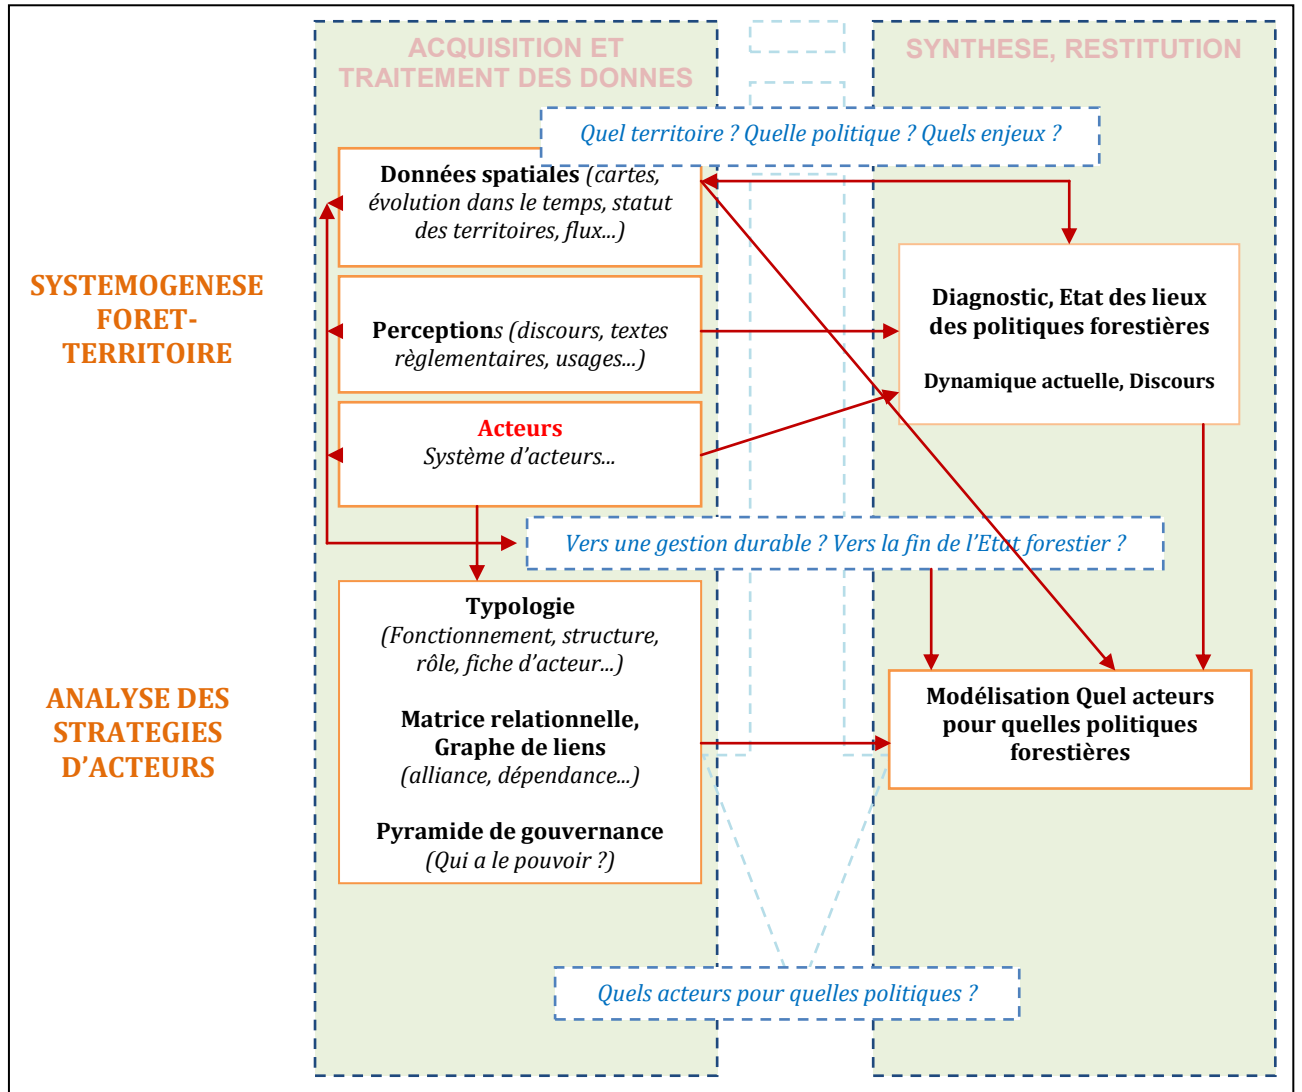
ACQUISITION ET TRAITEMENT DES DONNES

SYNTHESE, RESTITUTION

Quel territoire ? Quelle politique ? Quels enjeux ?

SYSTEMOGENESE FORET-TERRITOIRE

Données spatiales (cartes, évolution dans le temps, statut des territoires, flux...)

Perceptions (discours, textes règlementaires, usages...)

Acteurs
Système d'acteurs...

Diagnostic, Etat des lieux des politiques forestières

Dynamique actuelle, Discours

Vers une gestion durable ? Vers la fin de l'Etat forestier ?

ANALYSE DES STRATEGIES D'ACTEURS

Typologie
(Fonctionnement, structure, rôle, fiche d'acteur...)

Matrice relationnelle, Graphe de liens
(alliance, dépendance...)

Pyramide de gouvernance
(Qui a le pouvoir ?)

Modélisation Quel acteurs pour quelles politiques forestières

Quels acteurs pour quelles politiques ?